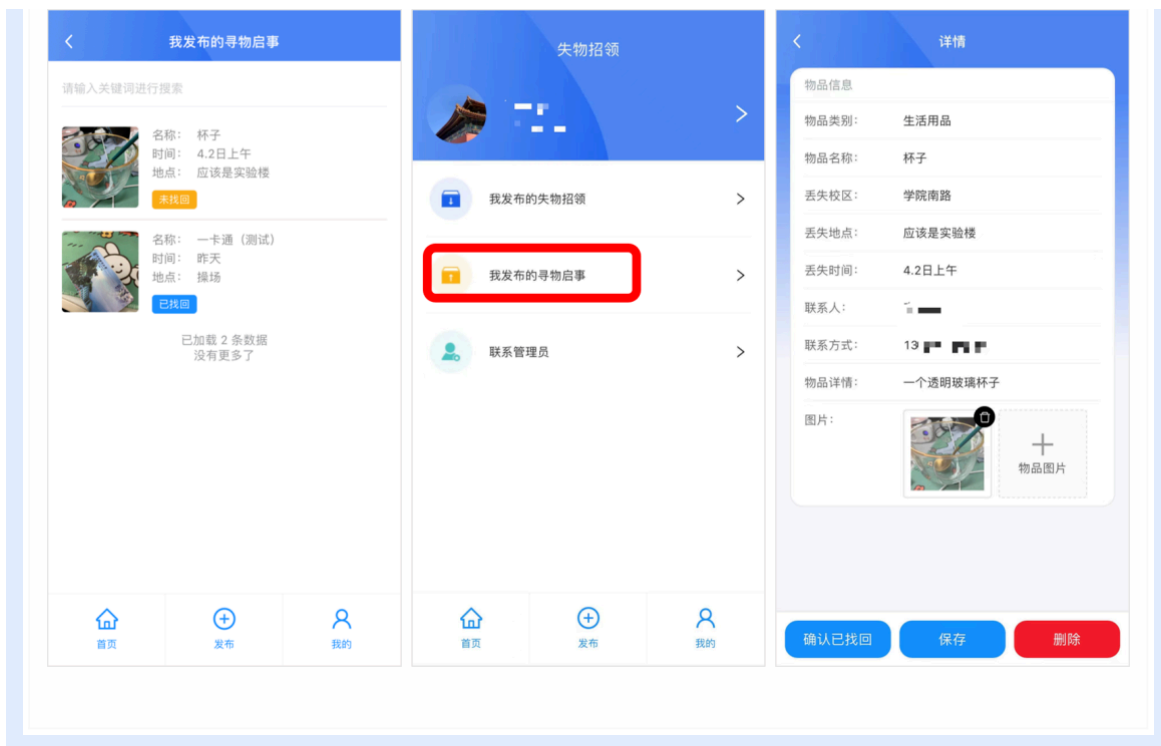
我发布的寻物启事

请输入关键词进行搜索

名称： 杯子
时间： 4.2日上午
地点： 应该是实验楼
未找回

名称： 一卡通（测试）
时间： 昨天
地点： 操场
已找回

已加载 2 条数据
没有更多了

首页 发布 我的

失物招领

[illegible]

我发布的失物招领

我发布的寻物启事

联系管理员

首页 发布 我的

详情

物品信息

物品类别： 生活用品

物品名称： 杯子

丢失校区： 学院南路

丢失地点： 应该是实验楼

丢失时间： 4.2日上午

联系人： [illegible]

联系方式： 13 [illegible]

物品详情： 一个透明玻璃杯子

图片：

物品图片

确认已找回 保存 删除